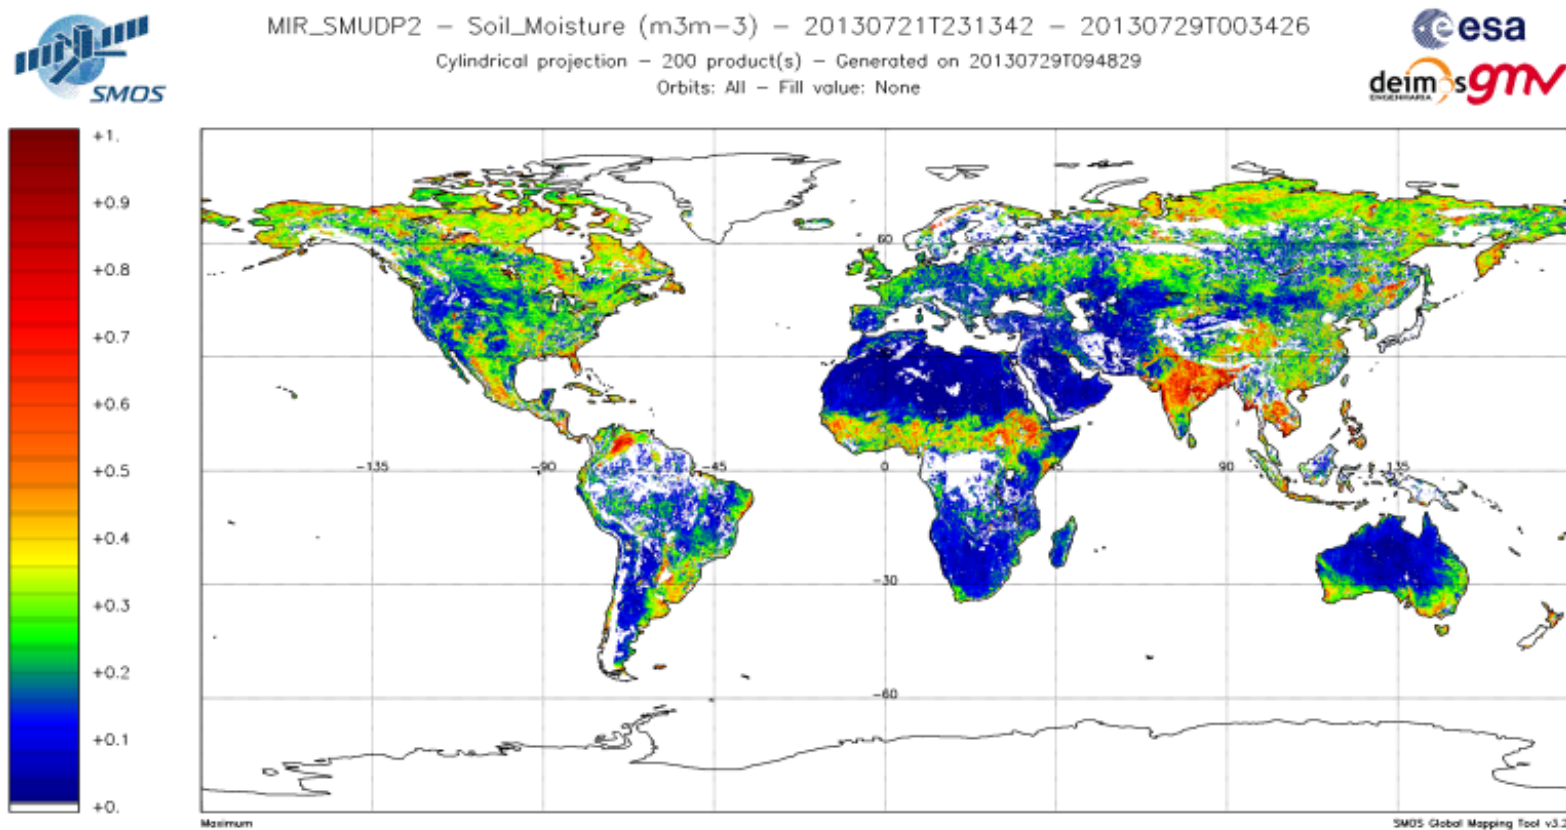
SMOS

MIR_SMUDP2 – Soil_Moisture (m3m-3) – 20130721T231342 – 20130729T003426
Cylindrical projection – 200 product(s) – Generated on 20130729T094829
Orbits: All – Fill value: None

esa
deimos ENGENHARIA gmv

+1.
+0.9
+0.8
+0.7
+0.6
+0.5
+0.4
+0.3
+0.2
+0.1
+0.

60
-135
-90
-45
0
45
90
135
-30
-60

Maximum

SMOS Global Mapping Tool v3.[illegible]